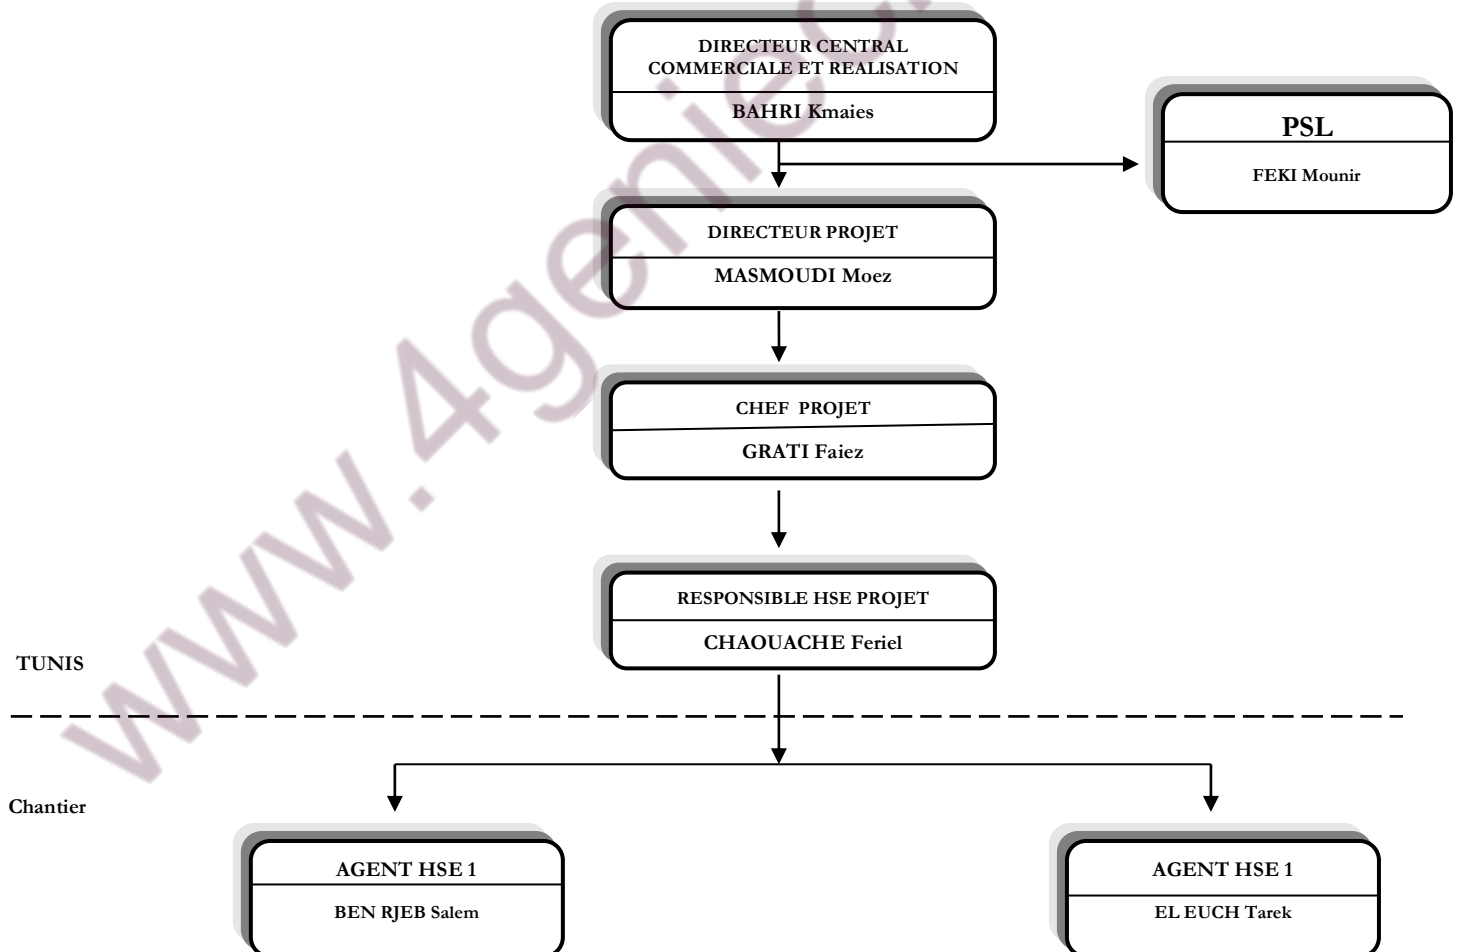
DIRECTEUR CENTRAL COMMERCIALE ET REALISATION

BAHRI Kmaies

PSL

FEKI Mounir

DIRECTEUR PROJET

MASMOUDI Moez

CHEF PROJET

GRATI Faiez

RESPONSIBLE HSE PROJET

CHAOUACHE Feriel

TUNIS

Chantier

AGENT HSE 1

BEN RJEB Salem

AGENT HSE 1

EL EUCH Tarek

www.4geniecivil.com